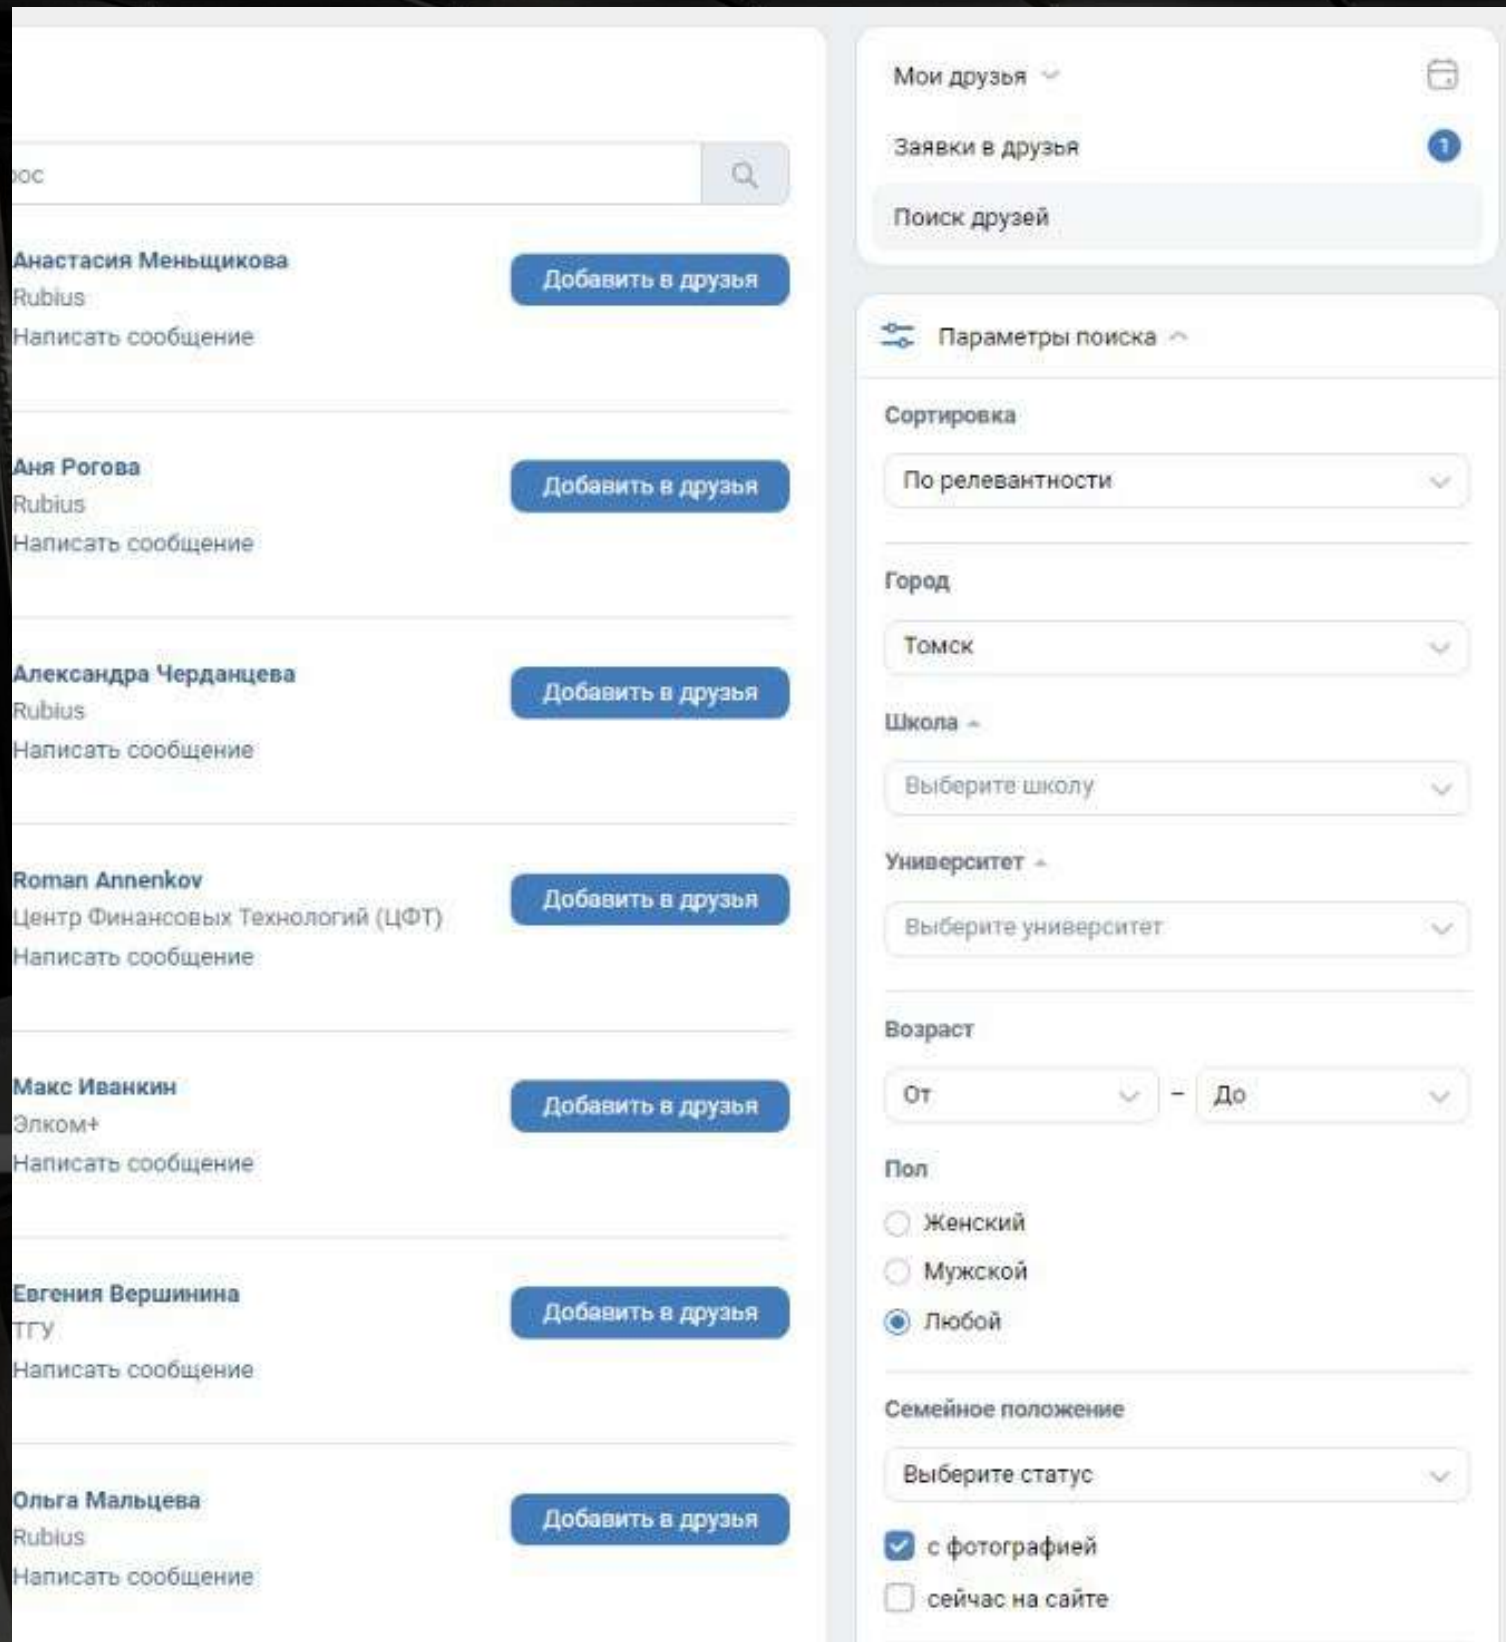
Анастасия Меньщикова
Rubius
Написать сообщение
Добавить в друзья

Аня Рогова
Rubius
Написать сообщение
Добавить в друзья

Александра Черданцева
Rubius
Написать сообщение
Добавить в друзья

Roman Annenkov
Центр Финансовых Технологий (ЦФТ)
Написать сообщение
Добавить в друзья

Макс Иванкин
Элком+
Написать сообщение
Добавить в друзья

Евгения Вершинина
ТГУ
Написать сообщение
Добавить в друзья

Ольга Мальцева
Rubius
Написать сообщение
Добавить в друзья

Мои друзья
Заявки в друзья 1
Поиск друзей

Параметры поиска

Сортировка
По релевантности

Город
Томск

Школа
Выберите школу

Университет
Выберите университет

Возраст
От – До

Пол
Женский
Мужской
Любой

Семейное положение
Выберите статус

с фотографией
сейчас на сайте